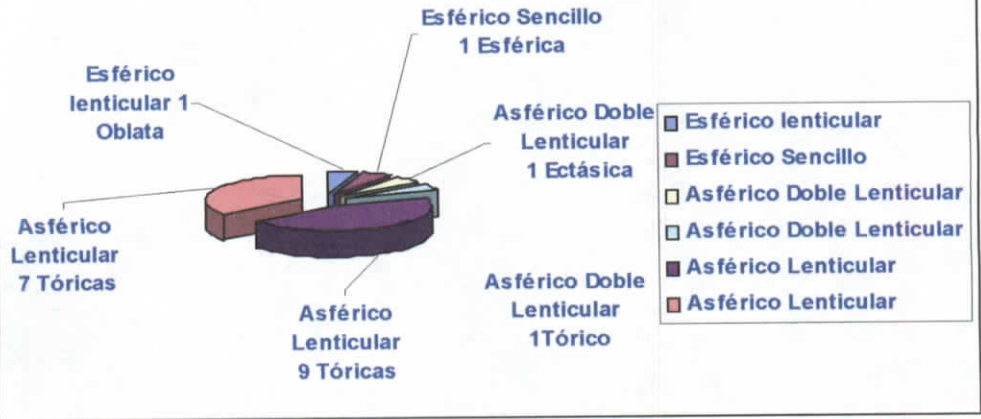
Esférico Sencillo
1 Esférica

Esférico lenticular 1 Oblata

Asférico Doble Lenticular
1 Ectásica

Asférico Lenticular
7 Tóricas

Asférico Lenticular
9 Tóricas

Asférico Doble Lenticular
1Tórico

Esférico lenticular
Esférico Sencillo
Asférico Doble Lenticular
Asférico Doble Lenticular
Asférico Lenticular
Asférico Lenticular